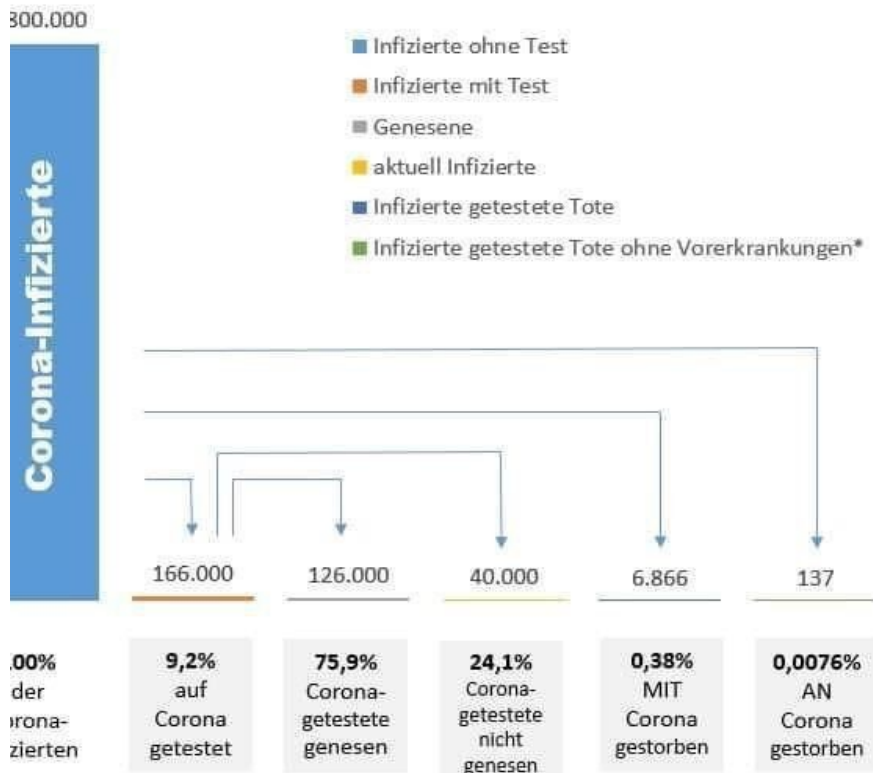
300.000

Infizierte ohne Test
Infizierte mit Test
Genesene
aktuell Infizierte
Infizierte getestete Tote
Infizierte getestete Tote ohne Vorerkrankungen*

Corona-Infizierte

166.000
126.000
40.000
6.866
137

.00% der orona-zierten

9,2% auf Corona getestet

75,9% Corona-getestete genesen

24,1% Corona-getestete nicht genesen

0,38% MIT Corona gestorben

0,0076% AN Corona gestorben